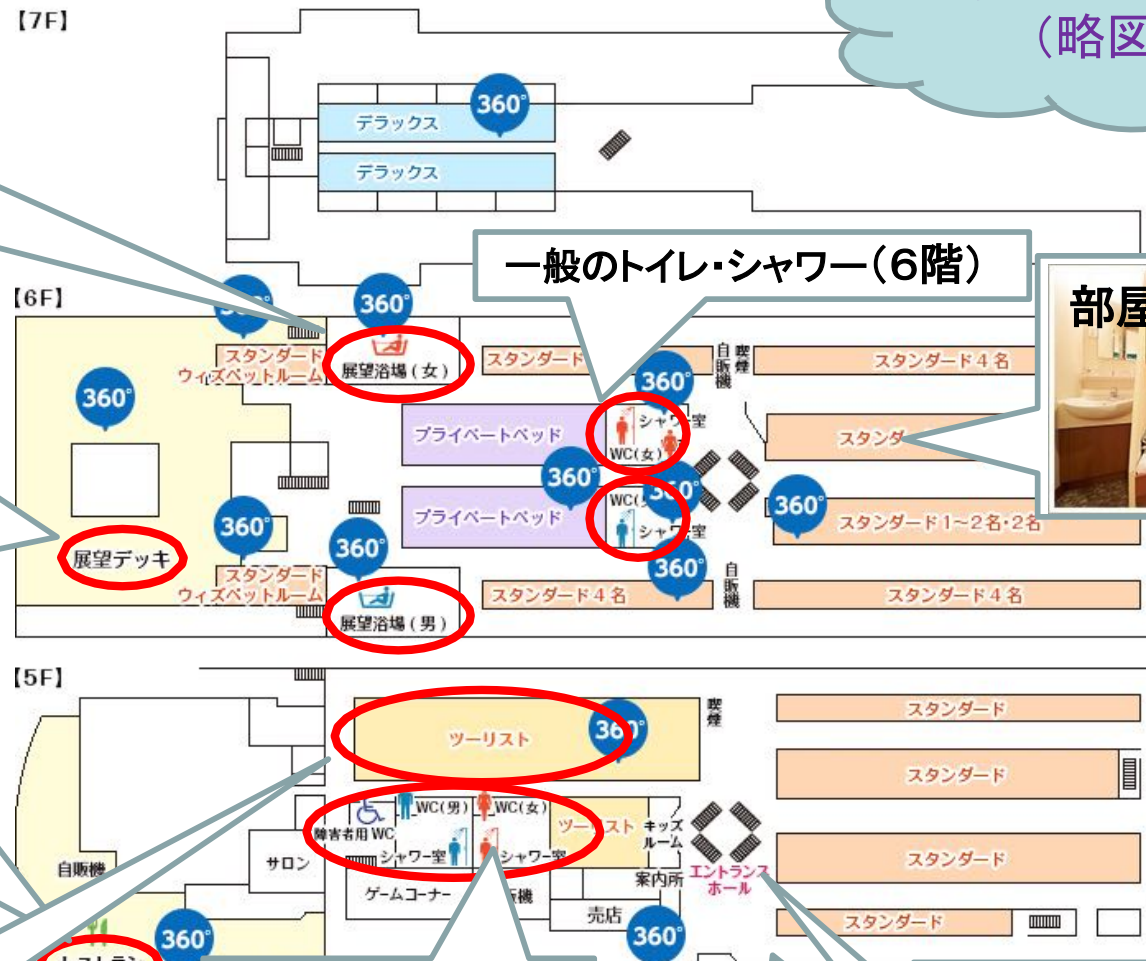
【7F】

（略図

360°

デラックス

デラックス

一般のトイレ・シャワー（6階）

部屋

【6F】

360°

360°

スタンダード ウィズペットルーム

展望浴場（女）

スタンダード

自販機

喫煙

スタンダード４名

360°

360°

プライベートベッド

シャワー室

WC（女）

スタンダ

360°

360°

WC（

シャワー室

プライベートベッド

360°

スタンダード1～2名・2名

展望デッキ

360°

360°

スタンダード ウィズペットルーム

360°

展望浴場（男）

スタンダード４名

自販機

スタンダード４名

【5F】

ツーリスト

360°

喫煙

スタンダード

スタンダード

障害者用WC

WC（男）

WC（女）

ツーリスト

キッズルーム

サロン

シャワー室

シャワー室

エントランスホール

スタンダード

自販機

ゲームコーナー

販機

案内所

売店

360°

360°

スタンダード

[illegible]